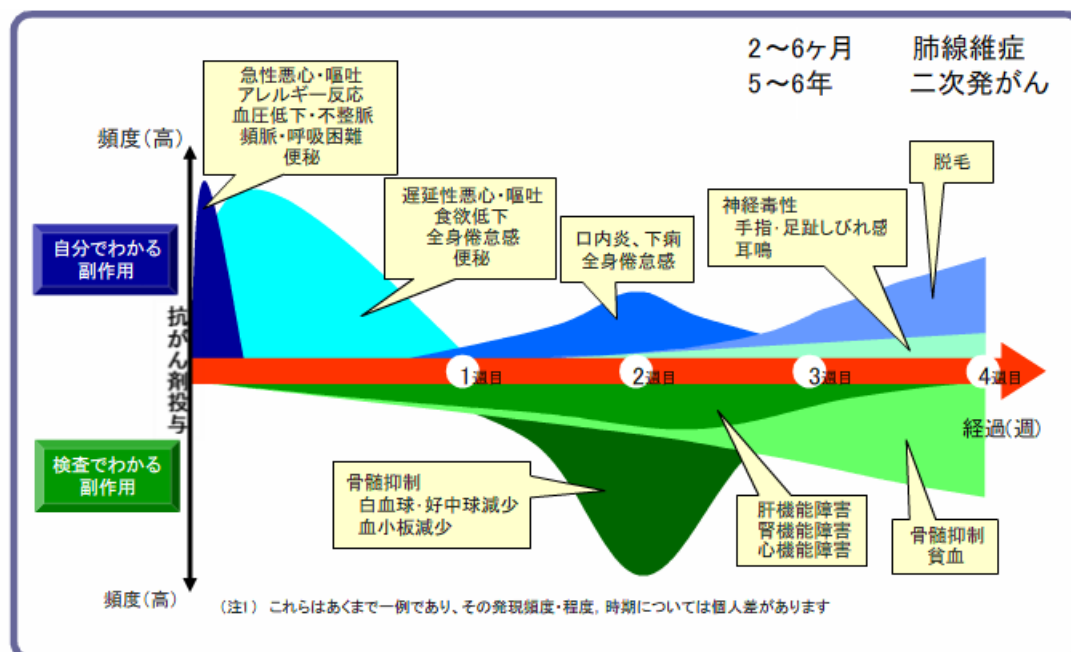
2〜6ヶ月　肺線維症
5〜6年　二次発がん

頻度(高)

急性悪心・嘔吐
アレルギー反応
血圧低下・不整脈
頻脈・呼吸困難
便秘

遅延性悪心・嘔吐
食欲低下
全身倦怠感
便秘

口内炎、下痢
全身倦怠感

神経毒性
手指・足趾しびれ感
耳鳴

脱毛

自分でわかる副作用

抗がん剤投与

1週目　2週目　3週目　4週目

経過(週)

検査でわかる副作用

骨髄抑制
白血球・好中球減少
血小板減少

肝機能障害
腎機能障害
心機能障害

骨髄抑制
貧血

頻度(高)

(注1) これらはあくまで一例であり、その発現頻度・程度、時期については個人差があります